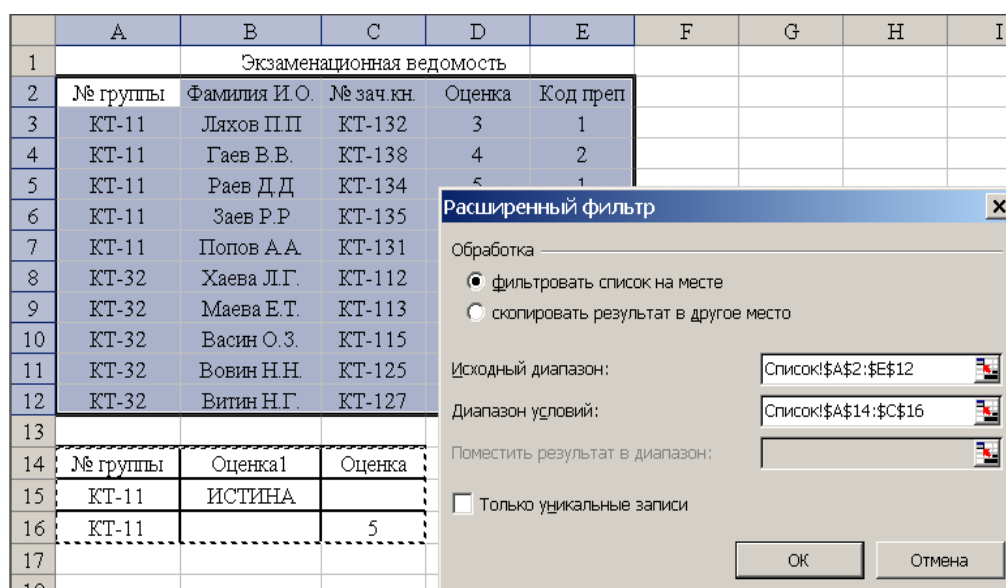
| | A | B | C | D | E | F | G | H | I |
|---|---|---|---|---|---|---|---|---|---|
| 1 | | Экзаменационная ведомость | | | | | | | |
| 2 | № группы | Фамилия И.О. | № зач.кн. | Оценка | Код преп | | | | |
| 3 | КТ-11 | Ляхов П.П | КТ-132 | 3 | 1 | | | | |
| 4 | КТ-11 | Гаев В.В. | КТ-138 | 4 | 2 | | | | |
| 5 | КТ-11 | Раев Д.Д | КТ-134 | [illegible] | 1 | | | | |
| 6 | КТ-11 | Заев Р.Р | КТ-135 | | | | | | |
| 7 | КТ-11 | Попов А.А. | КТ-131 | | | | | | |
| 8 | КТ-32 | Хаева Л.Г. | КТ-112 | | | | | | |
| 9 | КТ-32 | Маева Е.Т. | КТ-113 | | | | | | |
| 10 | КТ-32 | Васин О.З. | КТ-115 | | | | | | |
| 11 | КТ-32 | Вовин Н.Н. | КТ-125 | | | | | | |
| 12 | КТ-32 | Витин Н.Г. | КТ-127 | | | | | | |
| 13 | | | | | | | | | |
| 14 | № группы | Оценка1 | Оценка | | | | | | |
| 15 | КТ-11 | ИСТИНА | | | | | | | |
| 16 | КТ-11 | | 5 | | | | | | |
| 17 | | | | | | | | | |

Расширенный фильтр

Обработка
фильтровать список на месте
скопировать результат в другое место

Исходный диапазон: Список!$A$2:$E$12
Диапазон условий: Список!$A$14:$C$16
Поместить результат в диапазон:

Только уникальные записи

ОК
Отмена